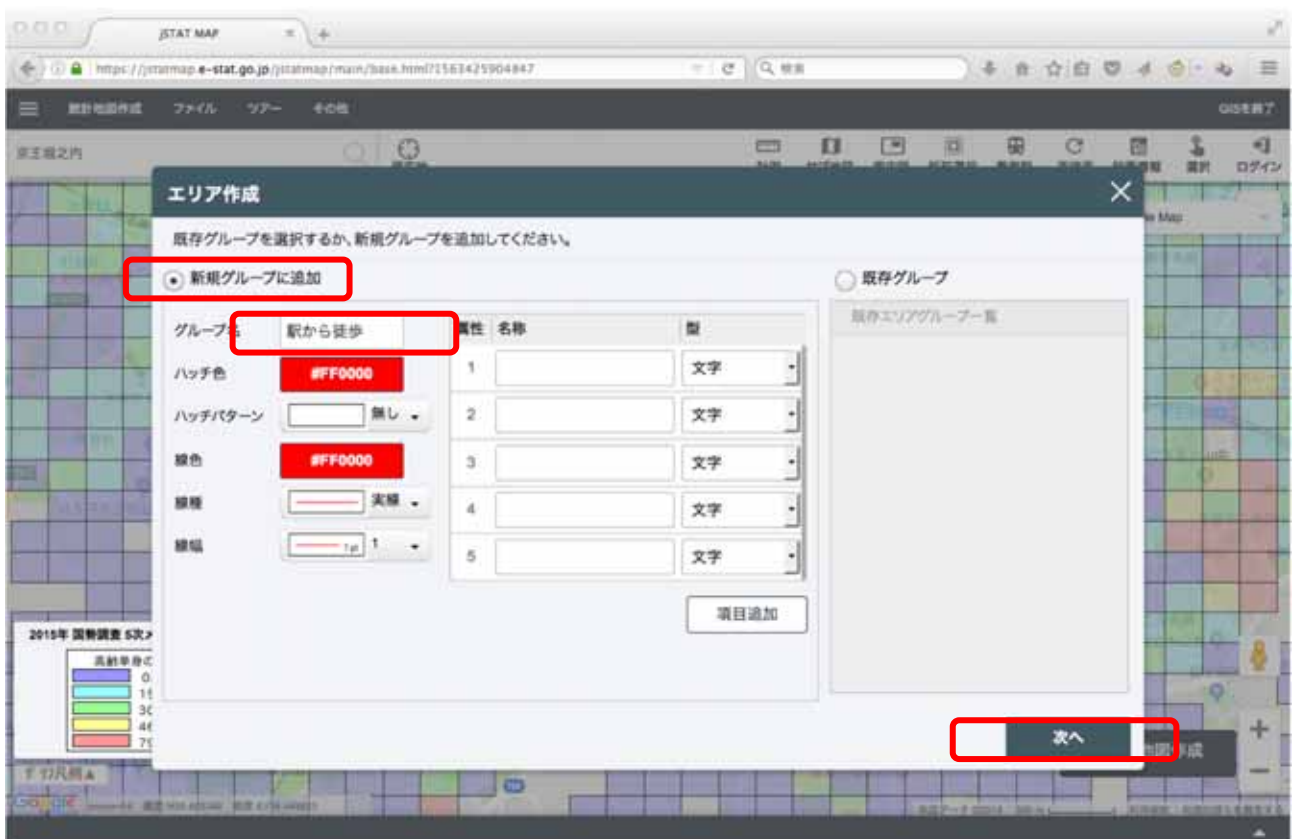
JSTAT MAP

https://jstatmap.e-stat.go.jp/jstatmap/main/base.html?1563425904847

検索

統計地図作成　ファイル　ツアー　その他

GISを終了

東京都千代田区丸の内

選択　ログイン

エリア作成

既存グループを選択するか、新規グループを追加してください。

新規グループに追加

既存グループ

既存エリアグループ一覧

グループ名　駅から徒歩

ハッチ色　#FF0000

ハッチパターン　無し

線色　#FF0000

線種　実線

線幅　1pt　1

| 属性 | 名称 | 型 |
|---|---|---|
| 1 | | 文字 |
| 2 | | 文字 |
| 3 | | 文字 |
| 4 | | 文字 |
| 5 | | 文字 |

項目追加

次へ

2015年 国勢調査 5次メ

高齢単身の

0

15

30

45

75

地図作成

Google

Map